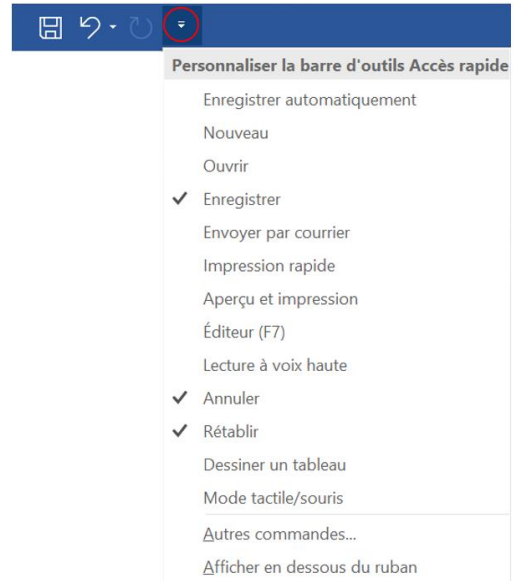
Personnaliser la barre d'outils Accès rapide

Enregistrer automatiquement

Nouveau

Ouvrir

✓ Enregistrer

Envoyer par courrier

Impression rapide

Aperçu et impression

Éditeur (F7)

Lecture à voix haute

✓ Annuler

✓ Rétablir

Dessiner un tableau

Mode tactile/souris

Autres commandes...

Afficher en dessous du ruban